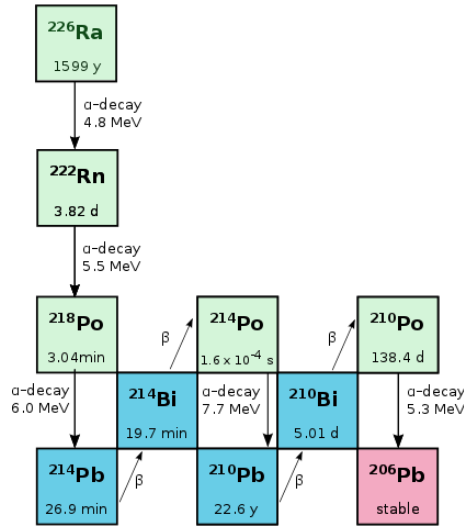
$^{226}$Ra
1599 y

α-decay
4.8 MeV

$^{222}$Rn
3.82 d

α-decay
5.5 MeV

$^{218}$Po
3.04min

β

$^{214}$Po
$1.6 \times 10^{-4}$ s

β

$^{210}$Po
138.4 d

α-decay
6.0 MeV

$^{214}$Bi
19.7 min

α-decay
7.7 MeV

$^{210}$Bi
5.01 d

α-decay
5.3 MeV

$^{214}$Pb
26.9 min

β

$^{210}$Pb
22.6 y

β

$^{206}$Pb
stable